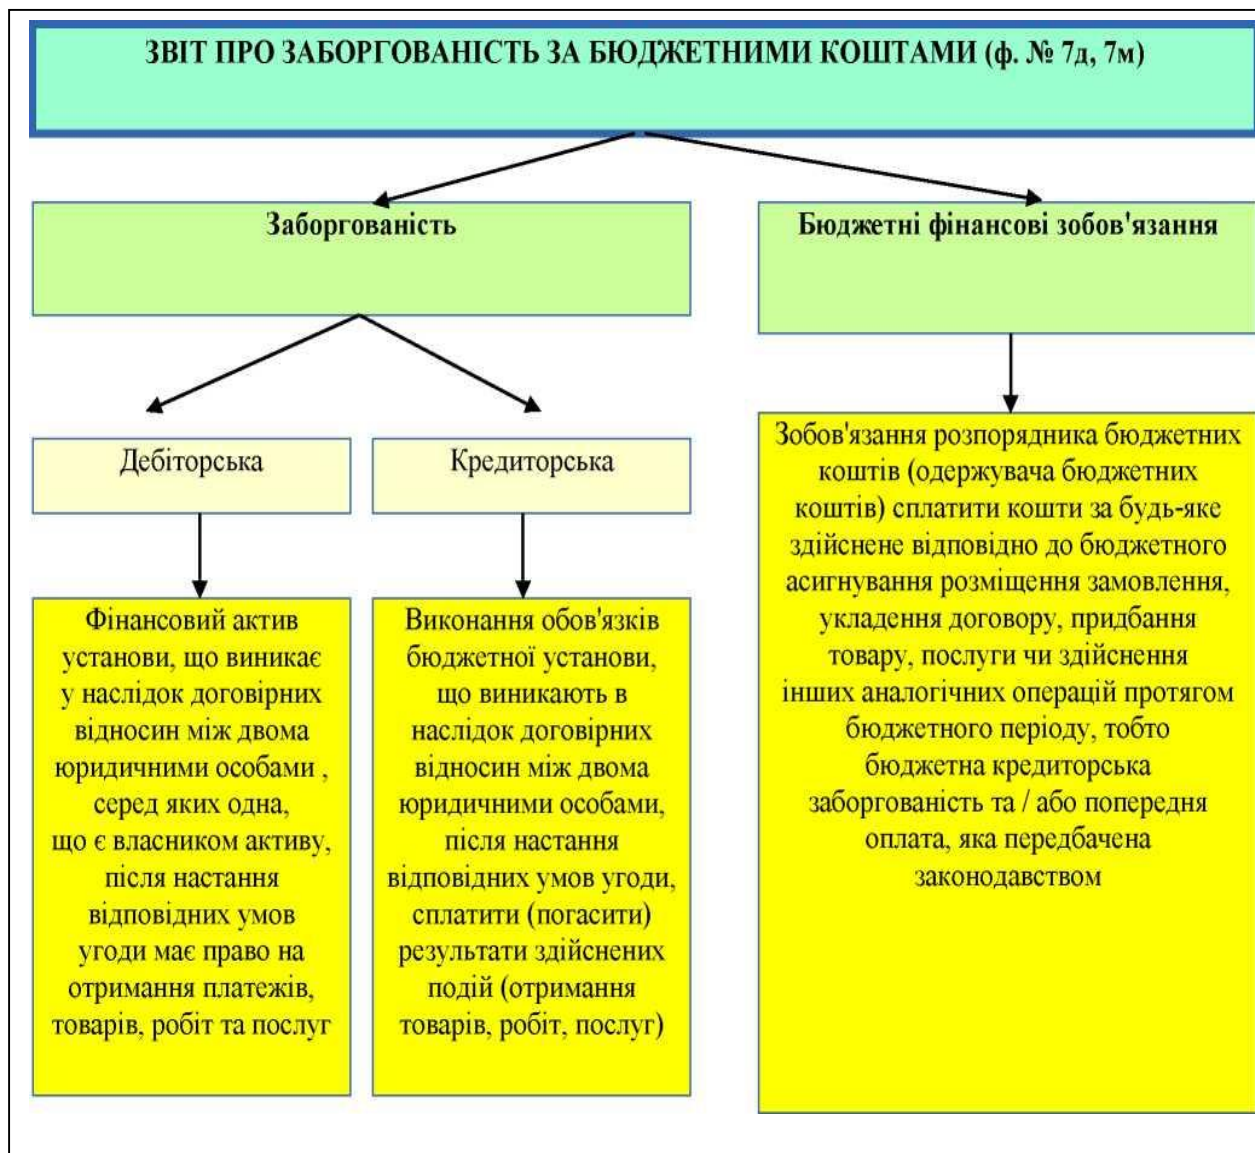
ЗВІТ ПРО ЗАБОРГОВАНІСТЬ ЗА БЮДЖЕТНИМИ КОШТАМИ (ф. № 7д, 7м)

Заборгованість

Бюджетні фінансові зобов'язання

Дебіторська

Кредиторська

Зобов'язання розпорядника бюджетних коштів (одержувача бюджетних коштів) сплатити кошти за будь-яке здійснене відповідно до бюджетного асигнування розміщення замовлення, укладення договору, придбання товару, послуги чи здійснення інших аналогічних операцій протягом бюджетного періоду, тобто бюджетна кредиторська заборгованість та / або попередня оплата, яка передбачена законодавством

Фінансовий актив установи, що виникає у наслідок договірних відносин між двома юридичними особами , серед яких одна, що є власником активу, після настання відповідних умов угоди має право на отримання платежів, товарів, робіт та послуг

Виконання обов'язків бюджетної установи, що виникають в наслідок договірних відносин між двома юридичними особами, після настання відповідних умов угоди, сплатити (погасити) результати здійснених подій (отримання товарів, робіт, послуг)